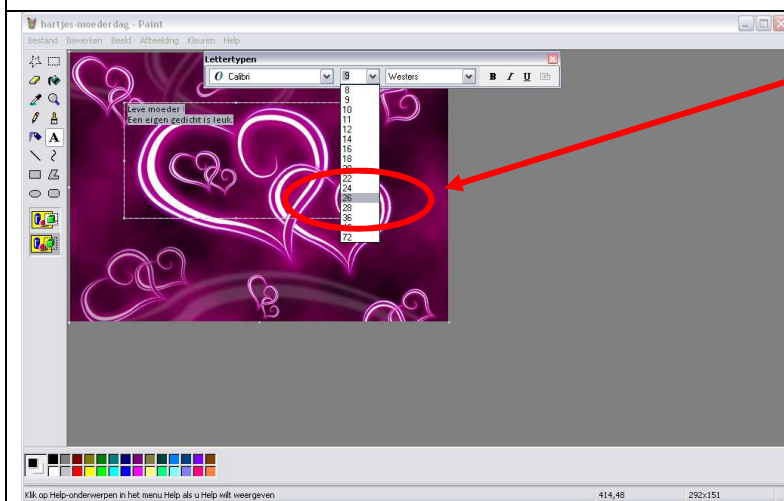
hartjes-moederdag - Paint

Bestand Bewerken Beeld Afbeelding Kleuren Help

Lettertypen

Calibri

8

Westers

B I U

Leve moeder
Een eigen gedicht is leuk.

8
9
10
11
12
14
16
18
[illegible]
22
24
26
28
36
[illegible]
72

Klik op Help-onderwerpen in het menu Help als u Help wilt weergeven

414,48

292x151